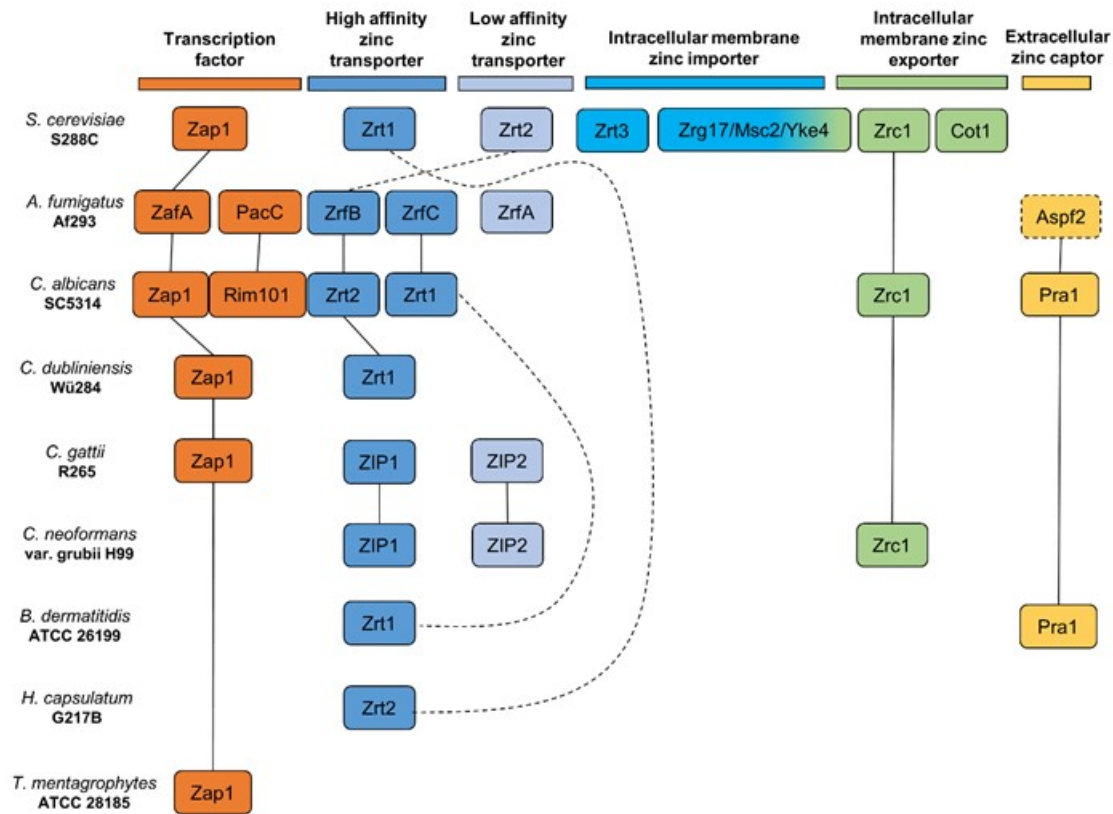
Transcription factor

High affinity zinc transporter

Low affinity zinc transporter

Intracellular membrane zinc importer

Intracellular membrane zinc exporter

Extracellular zinc captor

S. cerevisiae
S288C
Zap1 Zrt1 Zrt2 Zrt3 Zrg17/Msc2/Yke4 Zrc1 Cot1

A. fumigatus
Af293
ZafA PacC ZrfB ZrfC ZrfA Aspf2

C. albicans
SC5314
Zap1 Rim101 Zrt2 Zrt1 Zrc1 Pra1

C. dubliniensis
Wü284
Zap1 Zrt1

C. gattii
R265
Zap1 ZIP1 ZIP2

C. neoformans
var. grubii H99
ZIP1 ZIP2 Zrc1

B. dermatitidis
ATCC 26199
Zrt1 Pra1

H. capsulatum
G217B
Zrt2

T. mentagrophytes
ATCC 28185
Zap1